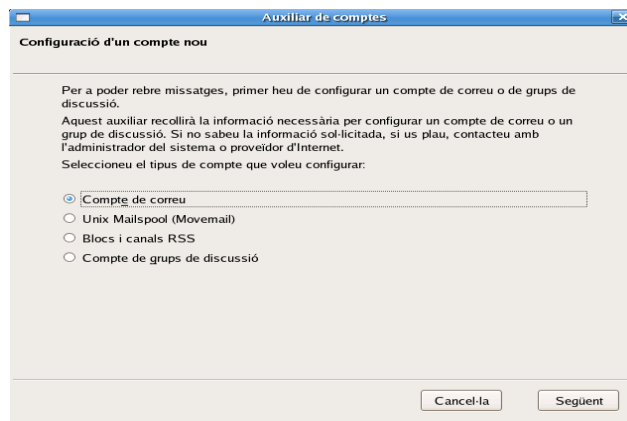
Auxiliar de comptes

Configuració d'un compte nou

Per a poder rebre missatges, primer heu de configurar un compte de correu o de grups de discussió.

Aquest auxiliar recollirà la informació necessària per configurar un compte de correu o un grup de discussió. Si no sabeu la informació sol·licitada, si us plau, contacteu amb l'administrador del sistema o proveïdor d'Internet.

Seleccioneu el tipus de compte que voleu configurar:

Compte de correu

Unix Mailspool (Movemail)

Blocs i canals RSS

Compte de grups de discussió

Cancel·la

Següent